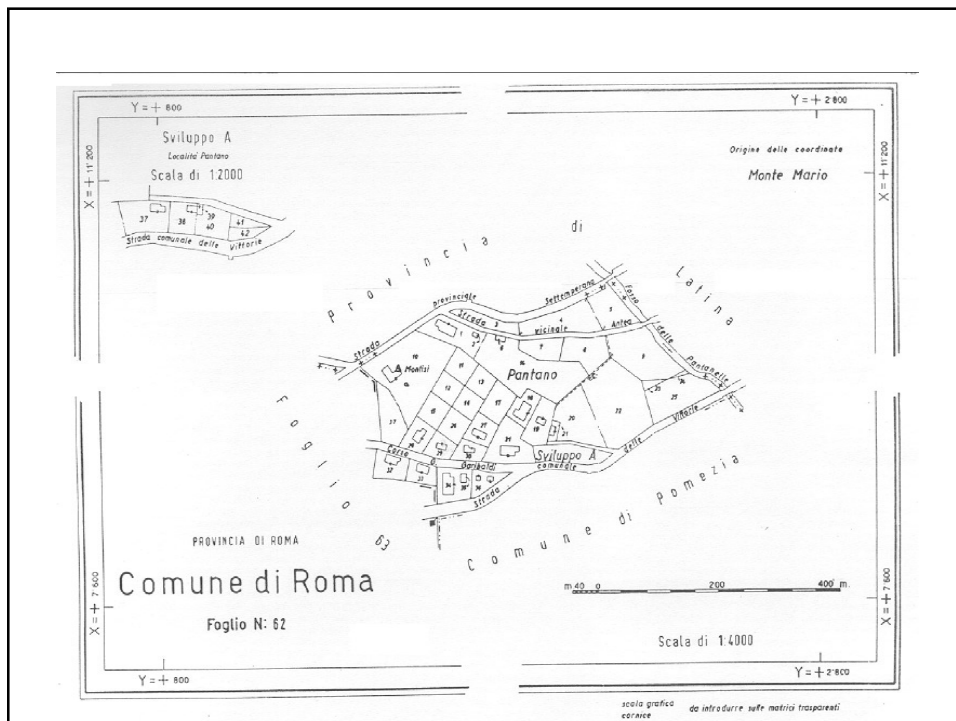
Y = + 800

Sviluppo A
Località Pantano
Scala di 1:2000

37 38 39 40 41 42

Strada comunale delle Vittorie

X = + 11'200

Y = + 2'800

Origine delle coordinate
Monte Mario

X = + 11'200

Provincia di Latina

Strada provinciale Settempedana
Strada vicinale Antea
Fosso delle Pantanelle

Strada

Monfisi

Pantano

Sviluppo A

Corso Garibaldi

Strada comunale delle Vittorie

Foglio 63

Comune di Pomezia

PROVINCIA DI ROMA

Comune di Roma

Foglio N: 62

X = + 7'600

m 40 0 200 400 m.

Scala di 1:4000

X = + 7'600

Y = + 800

Y = + 2'800

scala grafica
cornice
da introdurre sulle matrici trasparenti